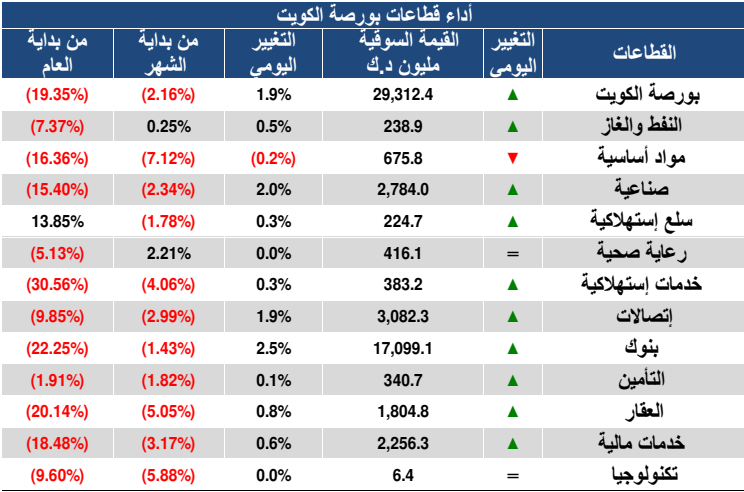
أداء قطاعات بورصة الكويت

| القطاعات | التغيير اليومي | القيمة السوقية مليون د.ك | التغيير اليومي | من بداية الشهر | من بداية العام |
|---|---|---|---|---|---|
| بورصة الكويت | ▲ | 29,312.4 | 1.9% | (2.16%) | (19.35%) |
| النفط والغاز | ▲ | 238.9 | 0.5% | 0.25% | (7.37%) |
| مواد أساسية | ▼ | 675.8 | (0.2%) | (7.12%) | (16.36%) |
| صناعية | ▲ | 2,784.0 | 2.0% | (2.34%) | (15.40%) |
| سلع إستهلاكية | ▲ | 224.7 | 0.3% | (1.78%) | 13.85% |
| رعاية صحية | = | 416.1 | 0.0% | 2.21% | (5.13%) |
| خدمات إستهلاكية | ▲ | 383.2 | 0.3% | (4.06%) | (30.56%) |
| إتصالات | ▲ | 3,082.3 | 1.9% | (2.99%) | (9.85%) |
| بنوك | ▲ | 17,099.1 | 2.5% | (1.43%) | (22.25%) |
| التأمين | ▲ | 340.7 | 0.1% | (1.82%) | (1.91%) |
| العقار | ▲ | 1,804.8 | 0.8% | (5.05%) | (20.14%) |
| خدمات مالية | ▲ | 2,256.3 | 0.6% | (3.17%) | (18.48%) |
| تكنولوجيا | = | 6.4 | 0.0% | (5.88%) | (9.60%) |